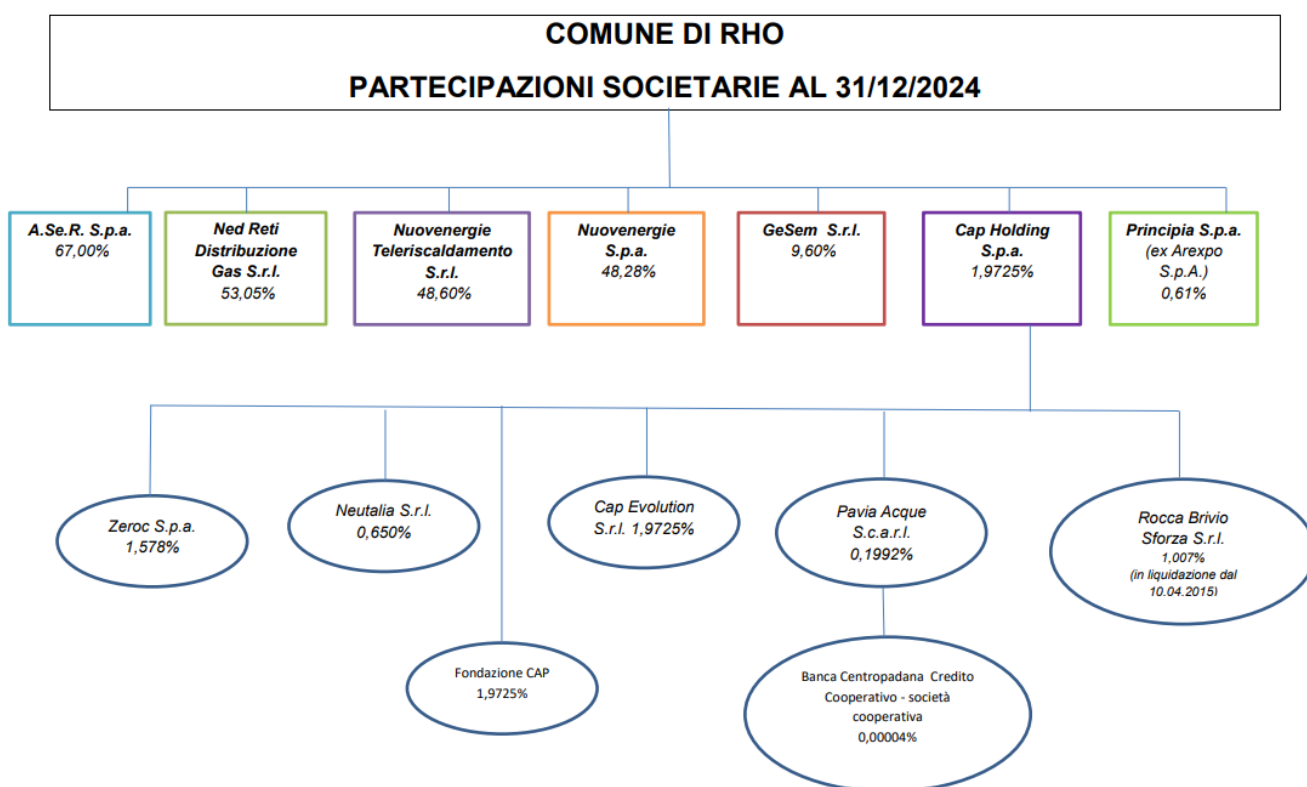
COMUNE DI RHO

PARTECIPAZIONI SOCIETARIE AL 31/12/2024

A.Se.R. S.p.a.
67,00%

Ned Reti Distribuzione Gas S.r.l.
53,05%

Nuovenergie Teleriscaldamento S.r.l.
48,60%

Nuovenergie S.p.a.
48,28%

GeSem S.r.l.
9,60%

Cap Holding S.p.a.
1,9725%

Principia S.p.a.
(ex Arexpo S.p.A.)
0,61%

Zeroc S.p.a.
1,578%

Neutalia S.r.l.
0,650%

Fondazione CAP
1,9725%

Cap Evolution
S.r.l. 1,9725%

Pavia Acque
S.c.a.r.l.
0,1992%

Banca Centropadana Credito Cooperativo - società cooperativa
0,00004%

Rocca Brivio Sforza S.r.l.
1,007%
(in liquidazione dal 10.04.2015)